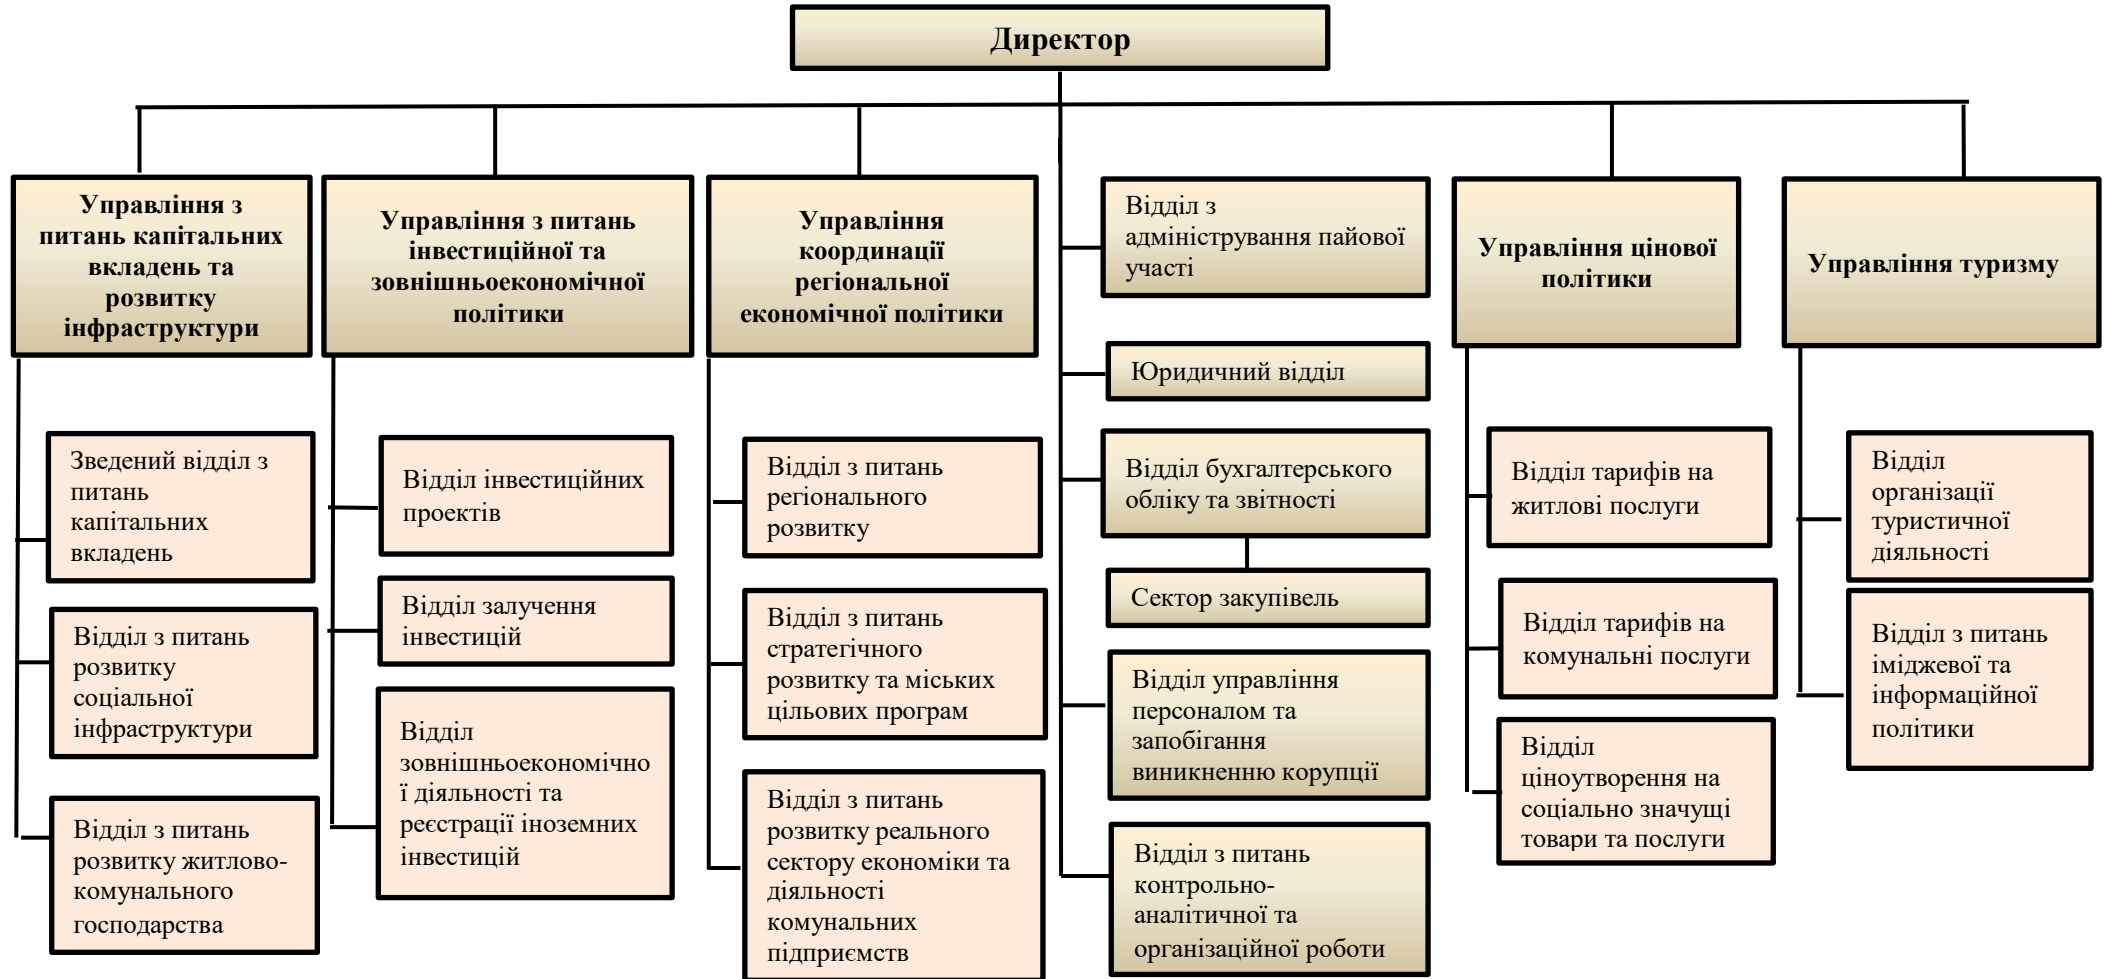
Директор

Управління з питань капітальних вкладень та розвитку інфраструктури

Зведений відділ з питань капітальних вкладень

Відділ з питань розвитку соціальної інфраструктури

Відділ з питань розвитку житлово-комунального господарства

Управління з питань інвестиційної та зовнішньоекономічної політики

Відділ інвестиційних проектів

Відділ залучення інвестицій

Відділ зовнішньоекономічної діяльності та реєстрації іноземних інвестицій

Управління координації регіональної економічної політики

Відділ з питань регіонального розвитку

Відділ з питань стратегічного розвитку та міських цільових програм

Відділ з питань розвитку реального сектору економіки та діяльності комунальних підприємств

Відділ з адміністрування пайової участі

Юридичний відділ

Відділ бухгалтерського обліку та звітності

Сектор закупівель

Відділ управління персоналом та запобігання виникненню корупції

Відділ з питань контрольно-аналітичної та організаційної роботи

Управління цінової політики

Відділ тарифів на житлові послуги

Відділ тарифів на комунальні послуги

Відділ ціноутворення на соціально значущі товари та послуги

Управління туризму

Відділ організації туристичної діяльності

Відділ з питань іміджевої та інформаційної політики